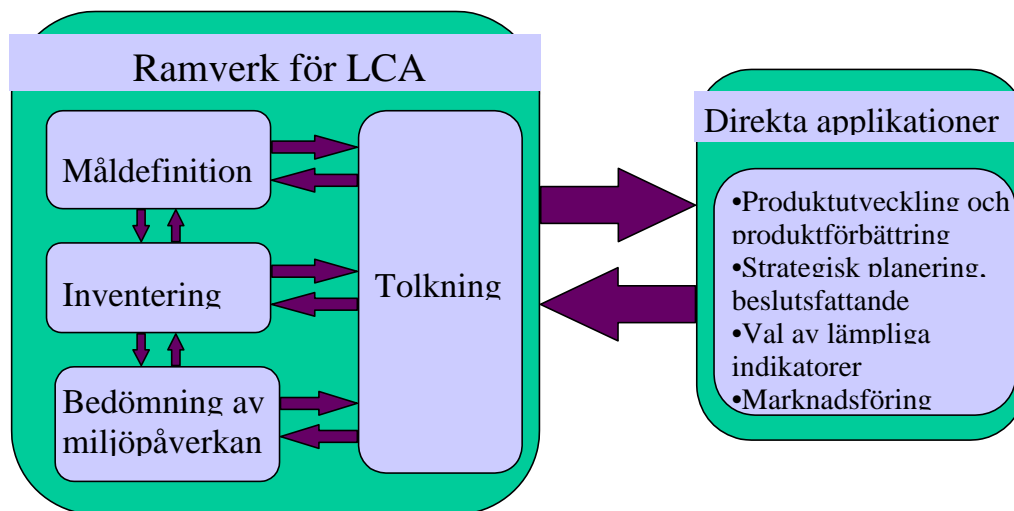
Ramverk för LCA

Måldefinition

Inventering

Bedömning av miljöpåverkan

Tolkning

Direkta applikationer

•Produktutveckling och produktförbättring
•Strategisk planering, beslutsfattande
•Val av lämpliga indikatorer
•Marknadsföring